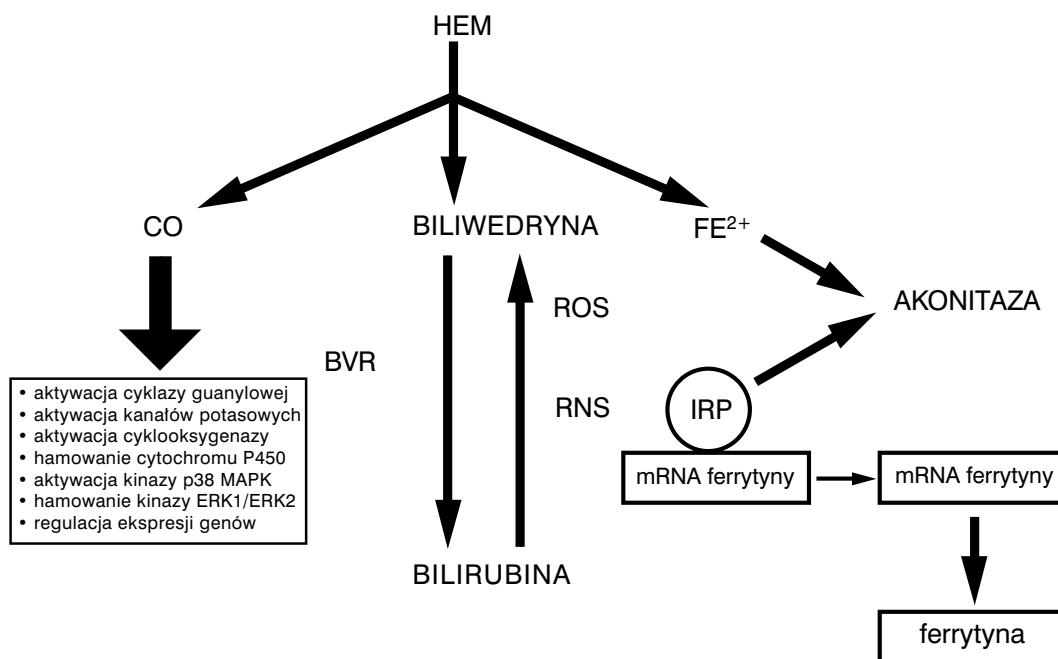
HEM

CO

BILIWEDRYNA

FE$^{2+}$

AKONITAZA

ROS

BVR

RNS

IRP

• aktywacja cyklazy guanylowej
• aktywacja kanałów potasowych
• aktywacja cyklooksygenazy
• hamowanie cytochromu P450
• aktywacja kinazy p38 MAPK
• hamowanie kinazy ERK1/ERK2
• regulacja ekspresji genów

mRNA ferrytyny

mRNA ferrytyny

BILIRUBINA

ferrytyna